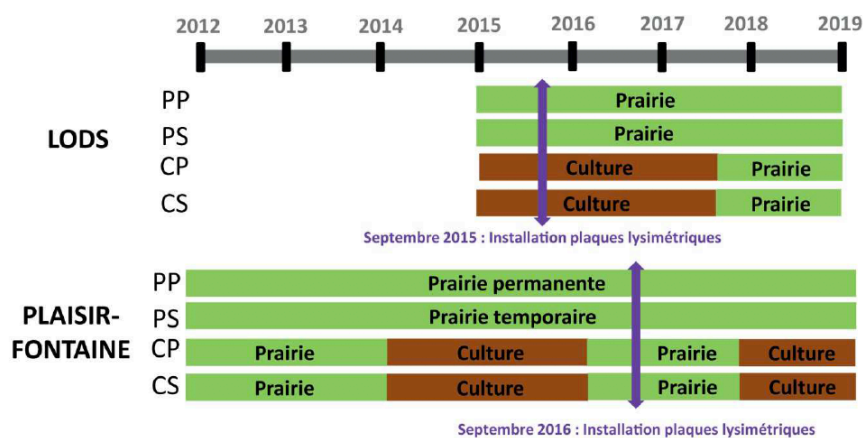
2012 2013 2014 2015 2016 2017 2018 2019

LODS

PP Prairie

PS Prairie

CP Culture Prairie

CS Culture Prairie

Septembre 2015 : Installation plaques lysimétriques

PLAISIR-FONTAINE

PP Prairie permanente

PS Prairie temporaire

CP Prairie Culture Prairie Culture

CS Prairie Culture Prairie Culture

Septembre 2016 : Installation plaques lysimétriques